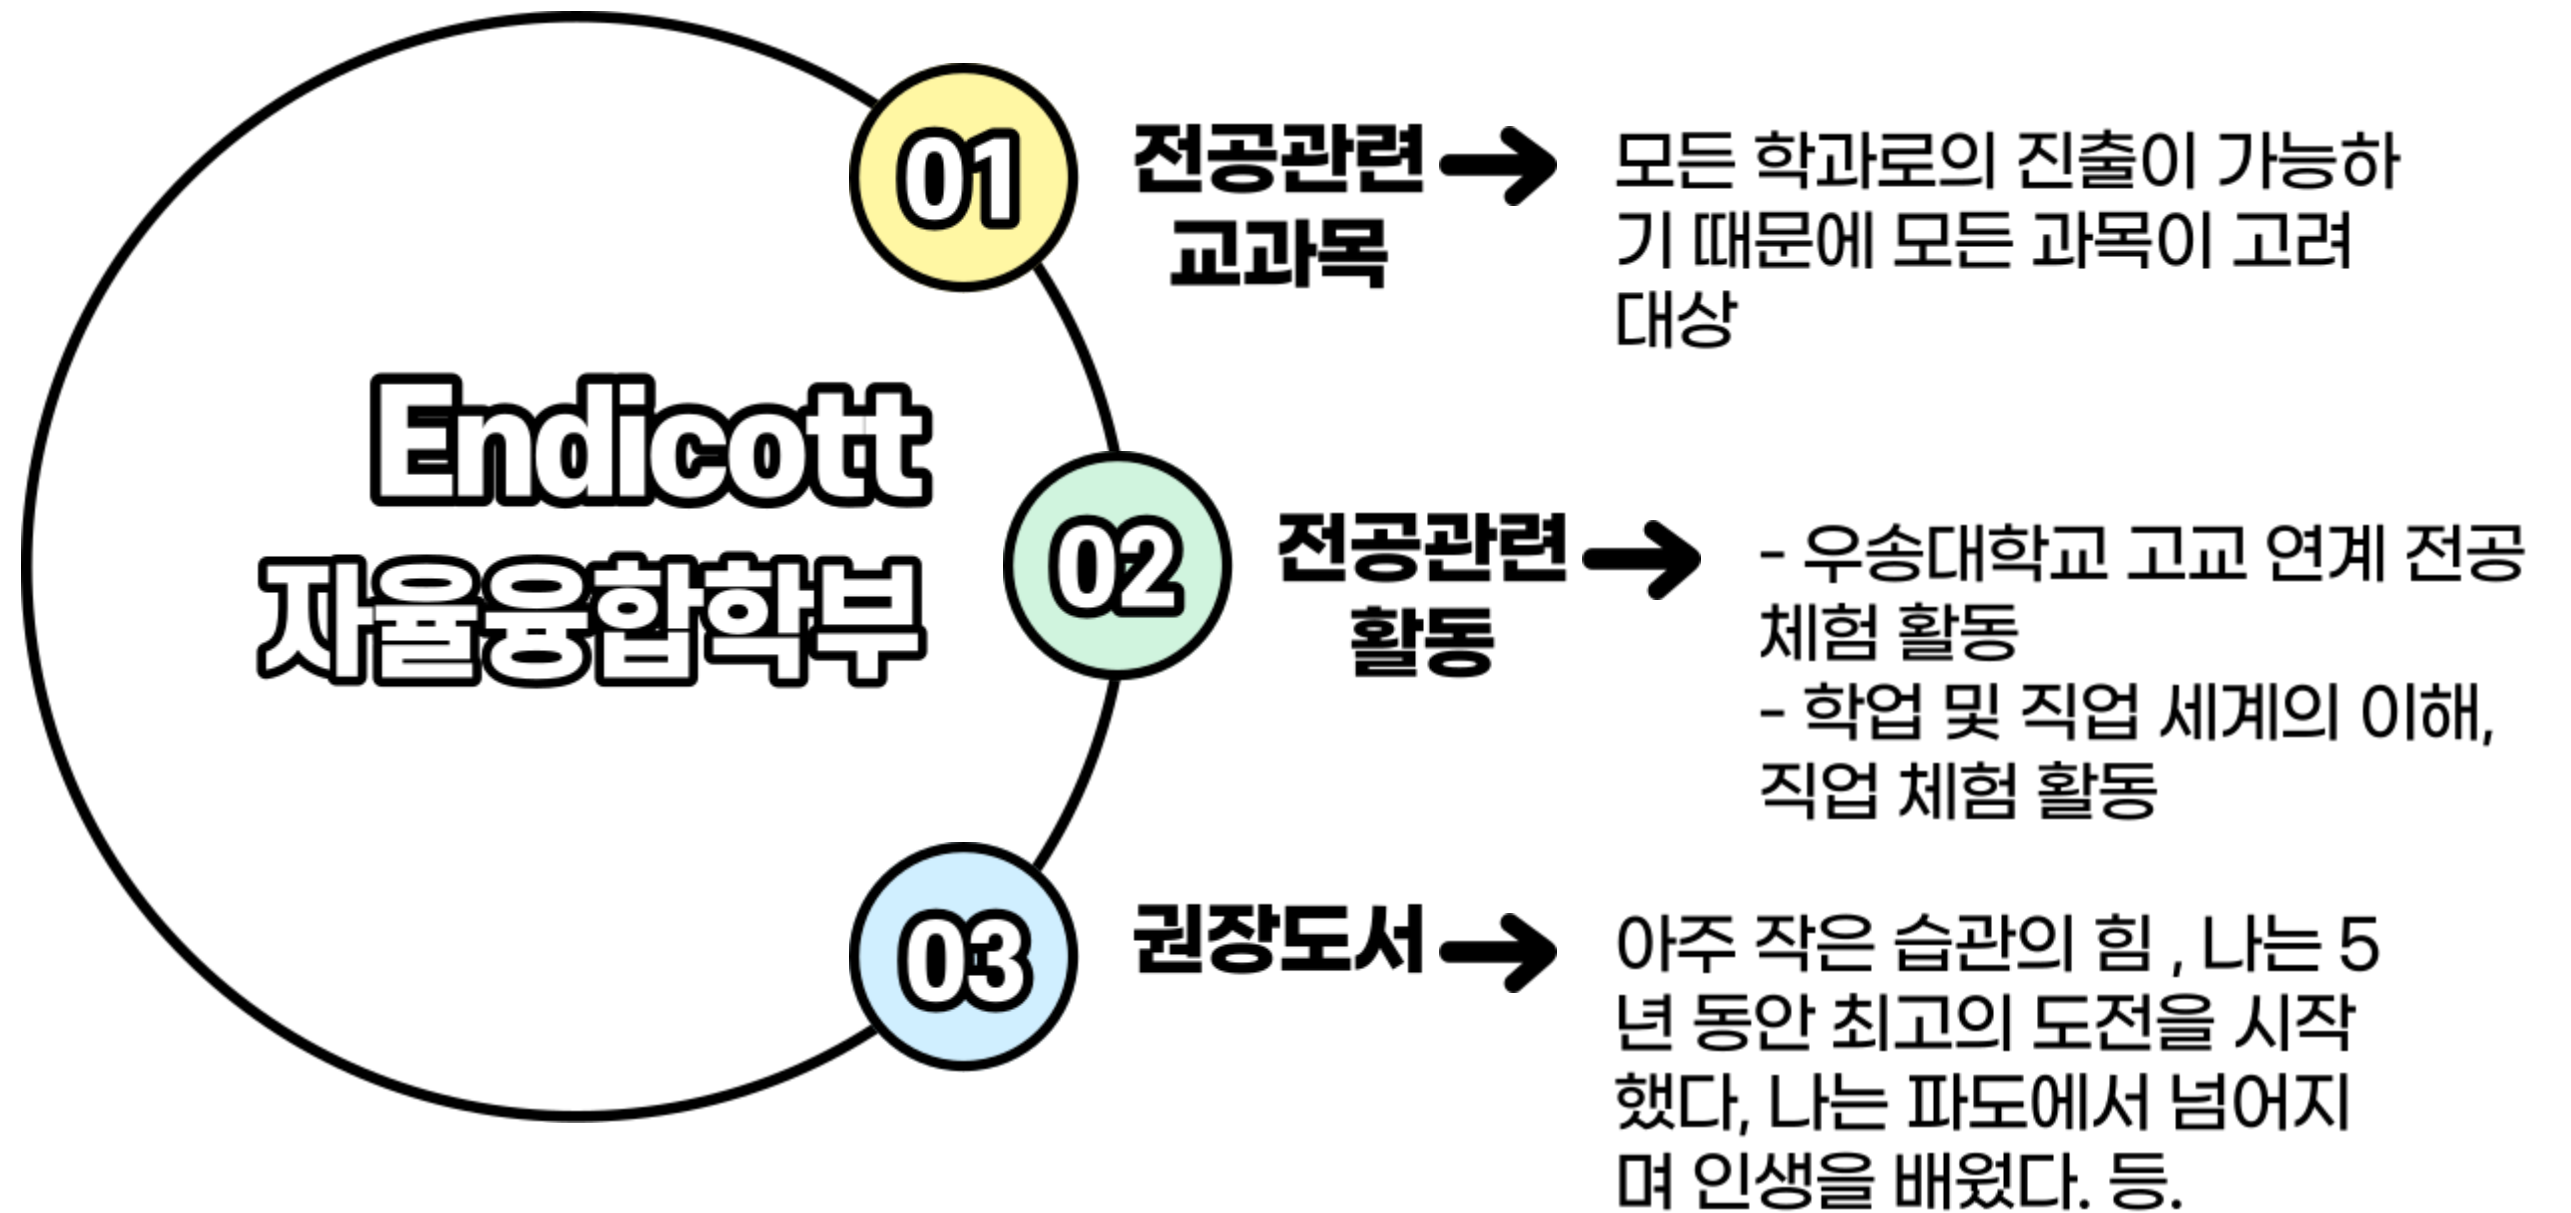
Endicott
자율융합학부

01
전공관련 교과목
모든 학과로의 진출이 가능하기 때문에 모든 과목이 고려 대상

02
전공관련 활동
- 우송대학교 고교 연계 전공 체험 활동
- 학업 및 직업 세계의 이해, 직업 체험 활동

03
권장도서
아주 작은 습관의 힘 , 나는 5년 동안 최고의 도전을 시작했다, 나는 파도에서 넘어지며 인생을 배웠다. 등.